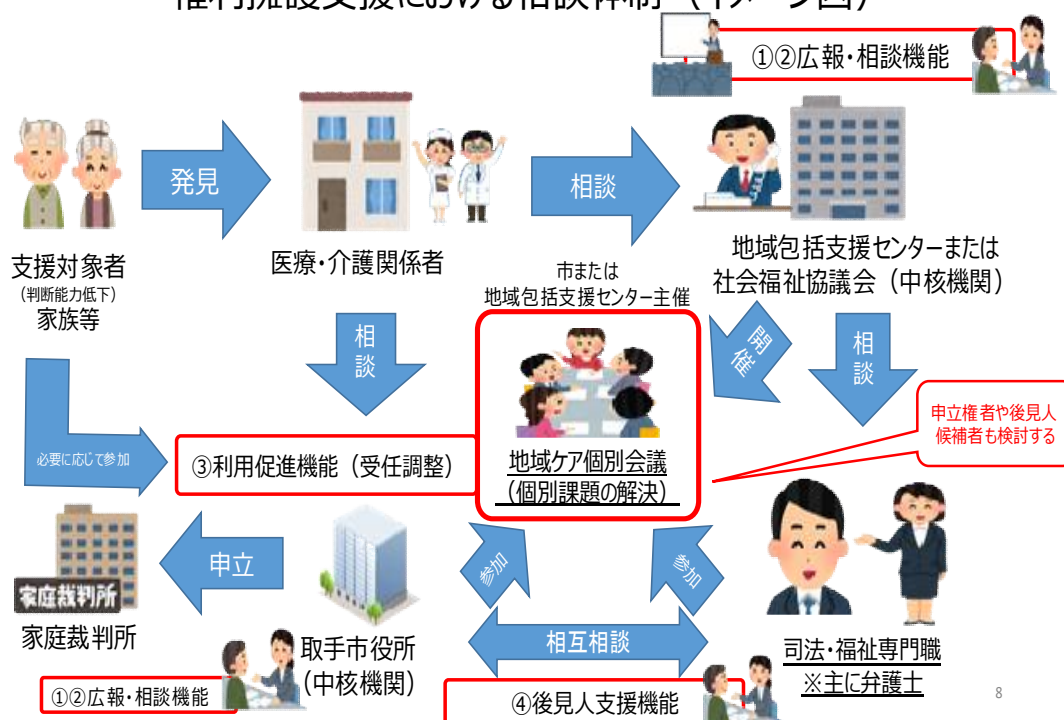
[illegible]

①②広報・相談機能

発見

相談

支援対象者
(判断能力低下)
家族等

医療・介護関係者

地域包括支援センターまたは
社会福祉協議会（中核機関）

市または
地域包括支援センター主催

相談

開催

相談

必要に応じて参加

③利用促進機能（受任調整）

地域ケア個別会議
（個別課題の解決）

申立権者や後見人候補者も検討する

家庭裁判所

申立

参加

参加

家庭裁判所

取手市役所
(中核機関)

相互相談

司法・福祉専門職
※主に弁護士

①②広報・相談機能

④後見人支援機能

8